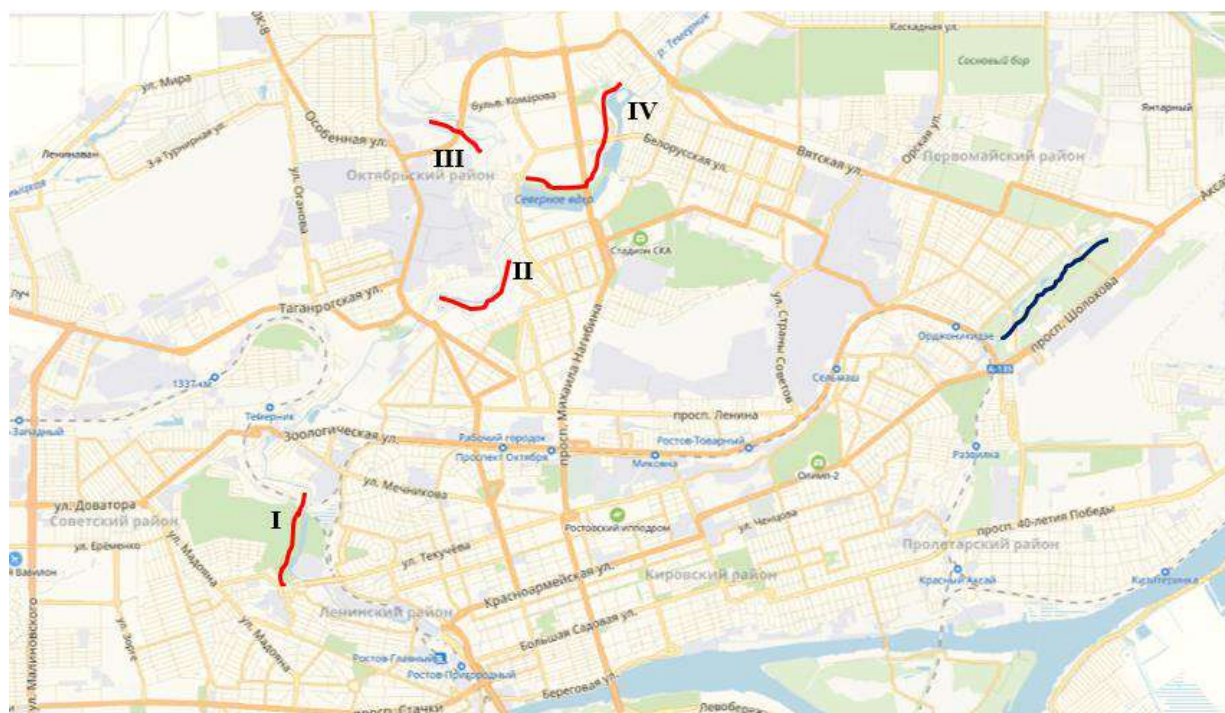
Каскадная ул.
Сосновый бор
р. Темерник
ул. Мира
бульв. Комарова
IV
Янтарный
Ленинаван
3-я Турмалиновская ул.
Особенная ул.
III
Белорусская ул.
Вятская ул.
Первомайский район
Октябрьский район
Северное водохр.
ул. Оганова
Стадион СКА
II
Таганрогская ул.
ул. Страны Советов
Орджоникидзе
просп. Шолохова
1337 км
Темерник
Сельмаш
просп. Ленина
Западный
Зоологическая ул.
Рабочий городок
Проспект Октября
просп. Михаила Нагибина
Ростов-Товарный
Мясникова
Олимп-2
Развилка
ул. Мечникова
ул. Доватора
Советский район
I
ул. Еременко
ул. Текучёва
Ростовский ипподром
ул. Ченцова
просп. 40-летия Победы
Вавилон
ул. Мадоян
Красноармейская ул.
Кировский район
Пролетарский район
Ленинский район
Красный Аксай
Кизитеринка
Большая Садовая ул.
ул. Малиновского
ул. Зорге
ул. Мадояна
Ростов-Главный
Ростов-Пригородный
Береговая ул.
просп. Стачки
Левобережная
А-135
Аксай